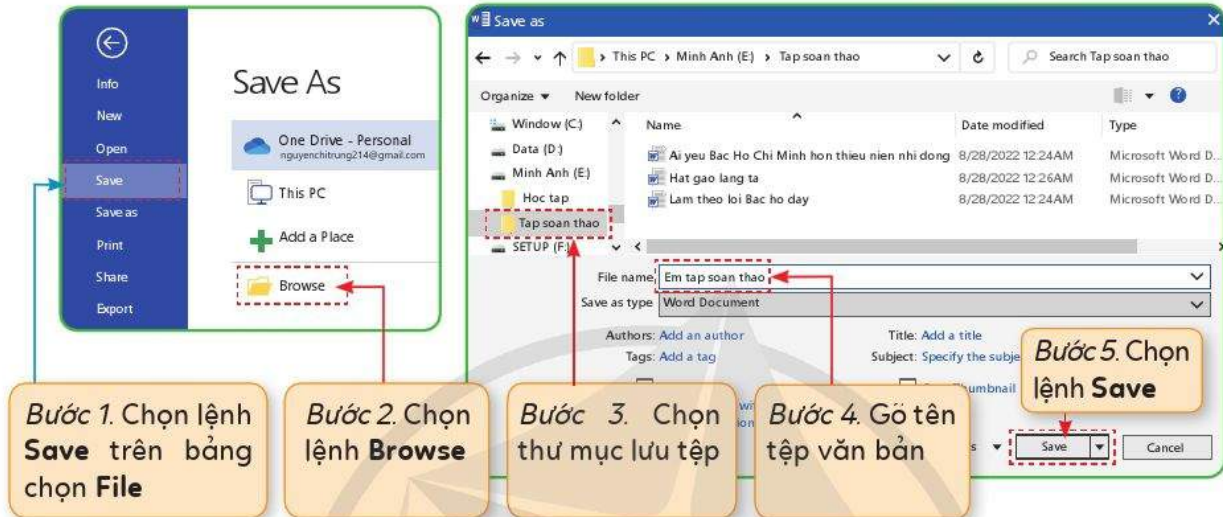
Info
New
Open
Save
Save as
Print
Share
Export

Save As

One Drive - Personal
nguyenchitrung214@gmail.com

This PC

Add a Place

Browse

Save as

This PC › Minh Anh (E:) › Tap soan thao

Search Tap soan thao

Organize ▾ New folder

Window (C:)
Data (D:)
Minh Anh (E:)
Hoc tap
Tap soan thao
SETUP (F:)

| Name | Date modified | Type |
|---|---|---|
| Ai yeu Bac Ho Chi Minh hon thieu nien nhi dong | 8/28/2022 12:24AM | Microsoft Word D... |
| Hat gao lang ta | 8/28/2022 12:26AM | Microsoft Word D... |
| Lam theo loi Bac ho day | 8/28/2022 12:24AM | Microsoft Word D... |

File name: Em tap soan thao
Save as type: Word Document

Authors: Add an author
Tags: Add a tag
Title: Add a title
Subject: Specify the subje

Save
Cancel

Bước 1. Chọn lệnh **Save** trên bảng chọn **File**

Bước 2. Chọn lệnh **Browse**

Bước 3. Chọn thư mục lưu tệp

Bước 4. Gõ tên tệp văn bản

Bước 5. Chọn lệnh **Save**